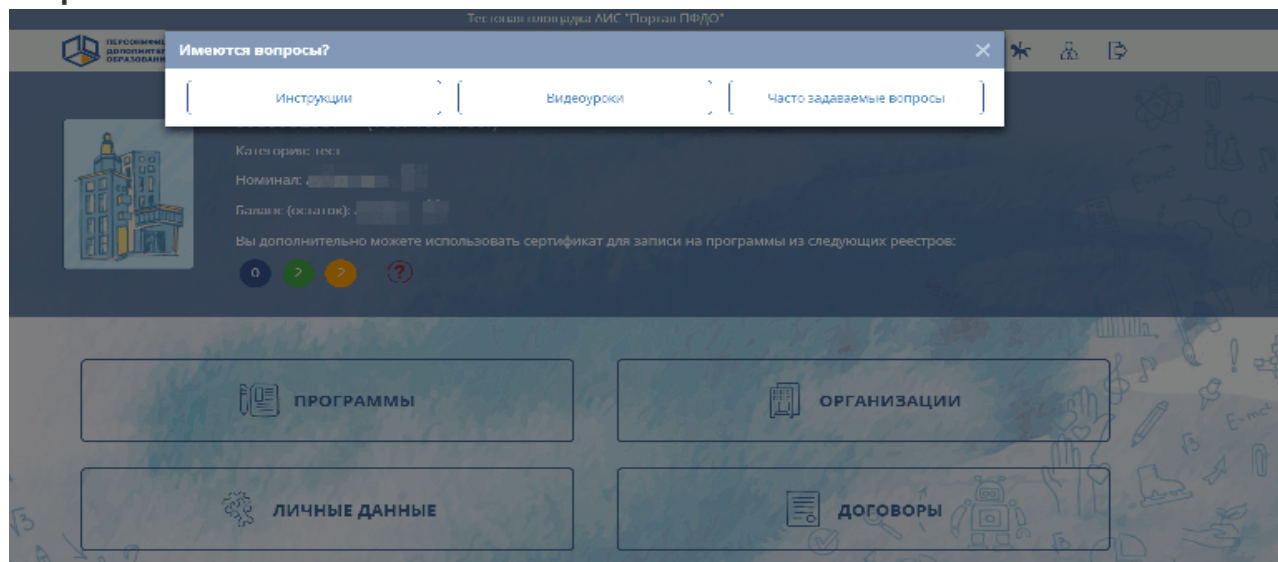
Тестовая площадка АИС "Портал ПФДО"

ПЕРСОНИФИЦ... ДОПОЛНИТЕ... ОБРАЗОВАНИ...

Имеются вопросы?

Инструкции

Видеоуроки

Часто задаваемые вопросы

Категория: тест

Номинал: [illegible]

Баланс (остаток): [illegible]

Вы дополнительно можете использовать сертификат для записи на программы из следующих реестров:

0 2 2 ?

ПРОГРАММЫ

ОРГАНИЗАЦИИ

ЛИЧНЫЕ ДАННЫЕ

ДОГОВОРЫ